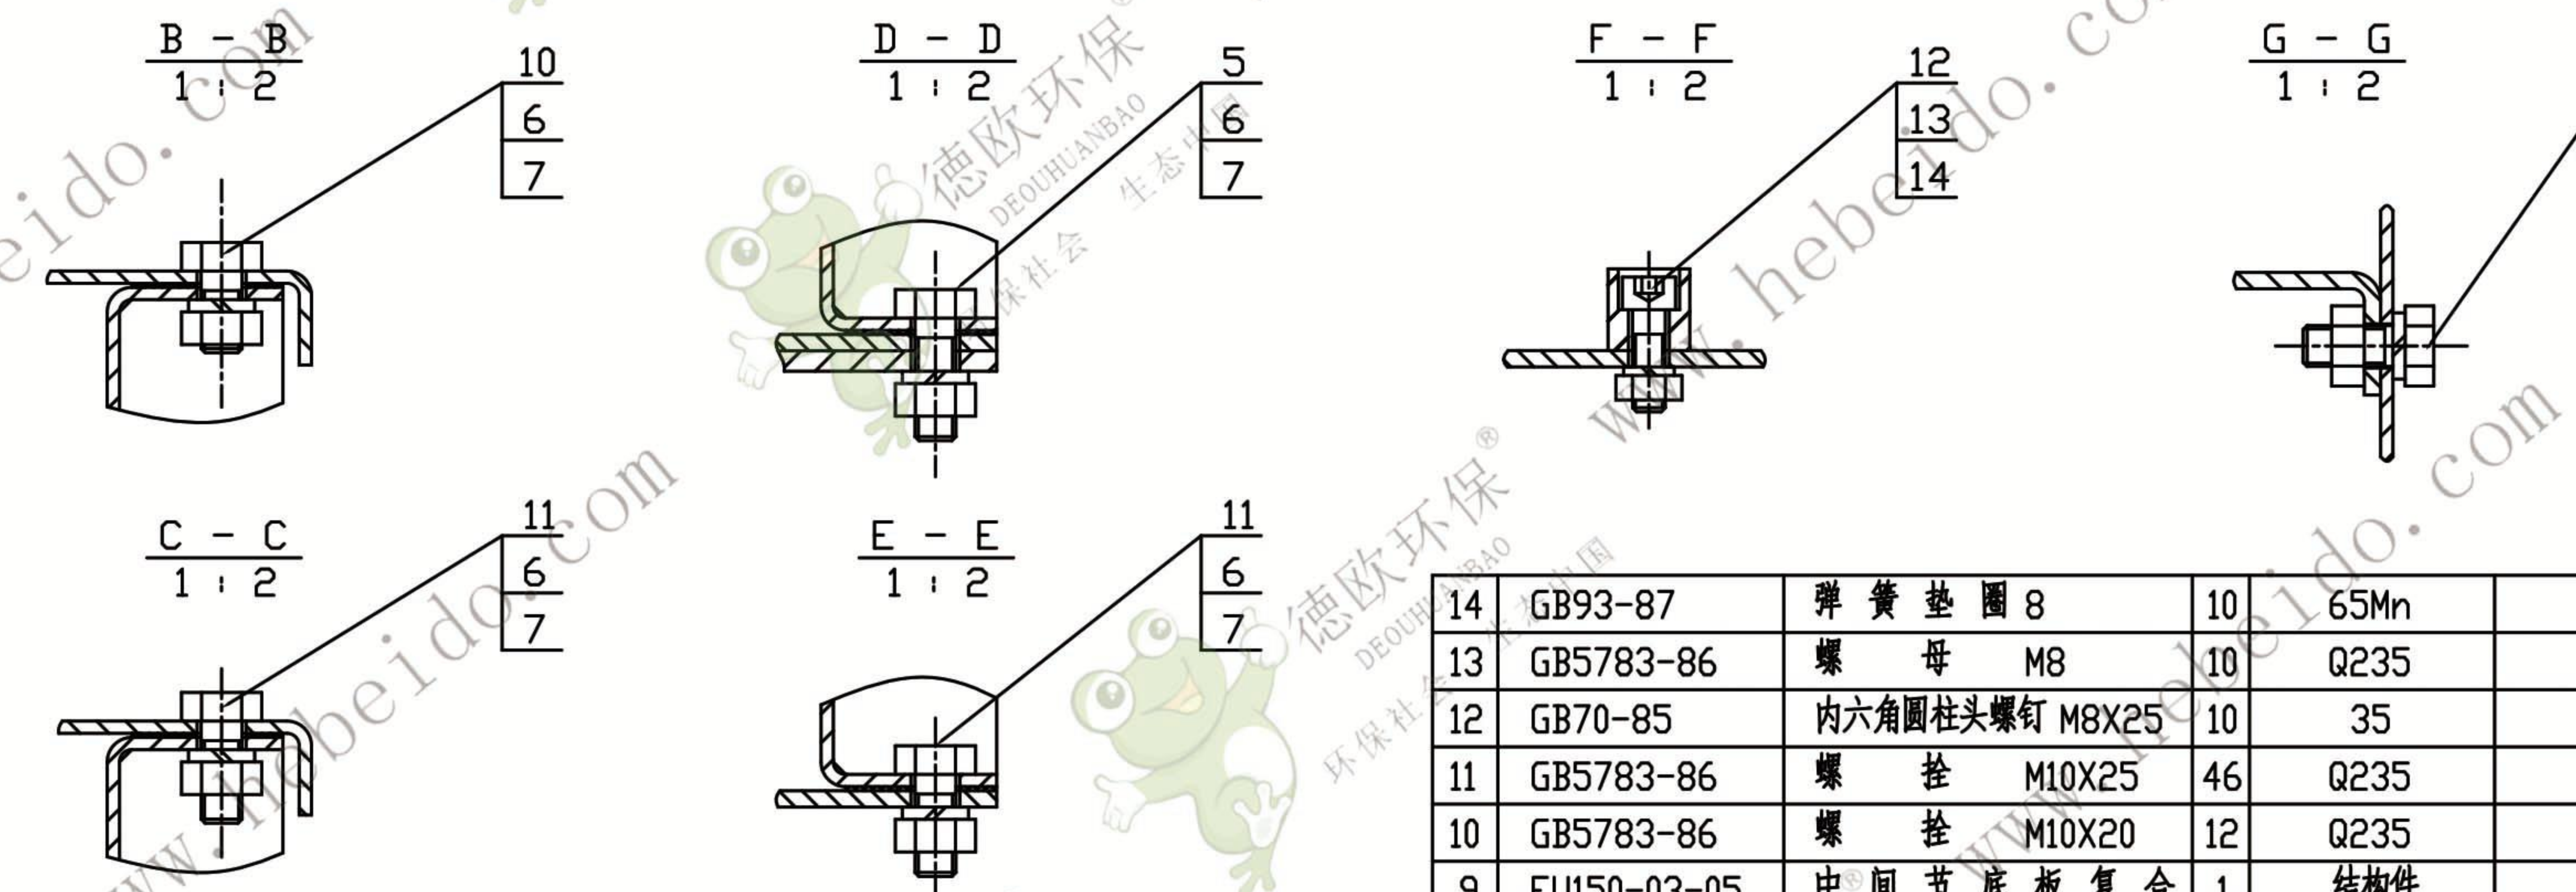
B - B
1 : 2

10
6
7

D - D
1 : 2

5
6
7

F - F
1 : 2

12
13
14

G - G
1 : 2

C - C
1 : 2

11
6
7

E - E
1 : 2

11
6
7

| | | | | |
|---|---|---|---|---|
| 14 | GB93-87 | 弹 簧 垫 圈 8 | 10 | 65Mn |
| 13 | GB5783-86 | 螺 母 M8 | 10 | Q235 |
| 12 | GB70-85 | 内六角圆柱头螺钉 M8X25 | 10 | 35 |
| 11 | GB5783-86 | 螺 拴 M10X25 | 46 | Q235 |
| 10 | GB5783-86 | 螺 拴 M10X20 | 12 | Q235 |
| 9 | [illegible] | 中 间 节 底 板 复 合 | 1 | 结构件 |

德欧环保 DEOUHUANBAO 生态中国 环保社会 www.hebeido.com